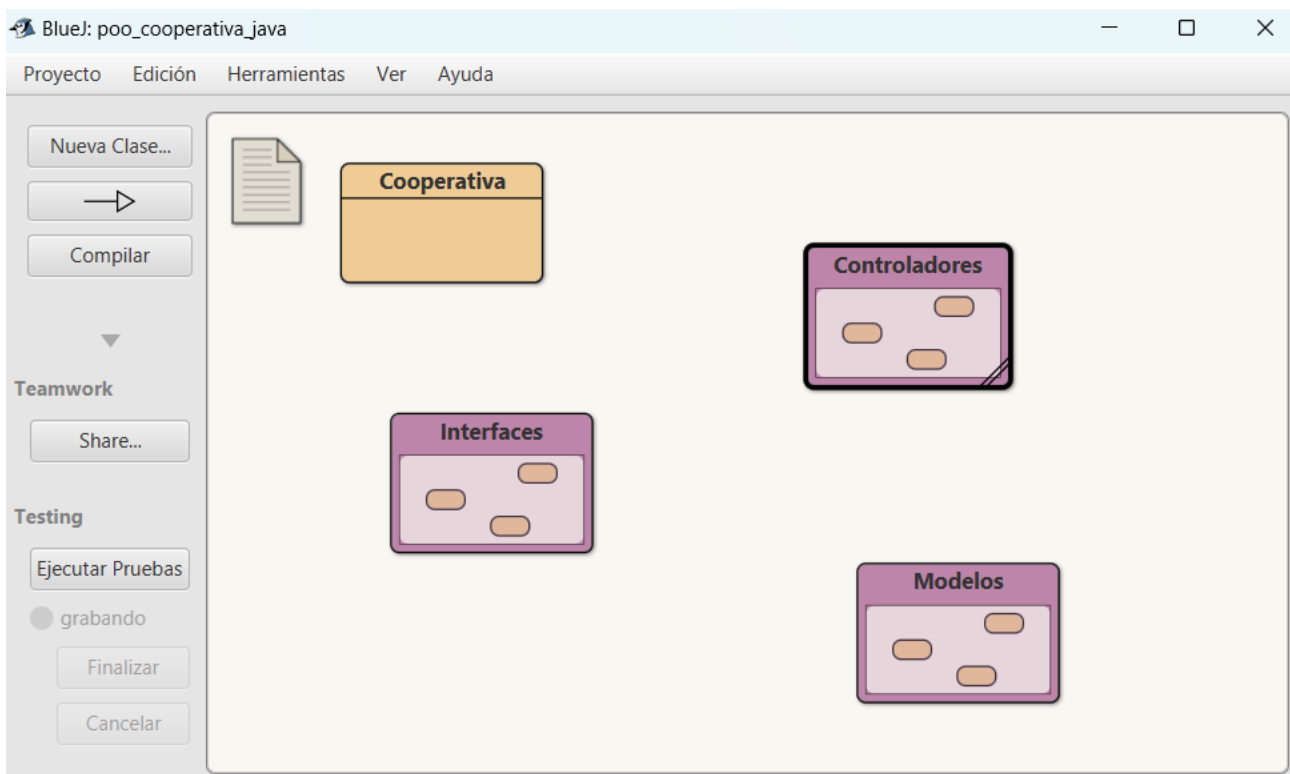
BlueJ: poo_cooperativa_java

Proyecto Edición Herramientas Ver Ayuda

Nueva Clase...

Compilar

Teamwork

Share...

Testing

Ejecutar Pruebas

grabando

Finalizar

Cancelar

Cooperativa

Controladores

Interfaces

Modelos